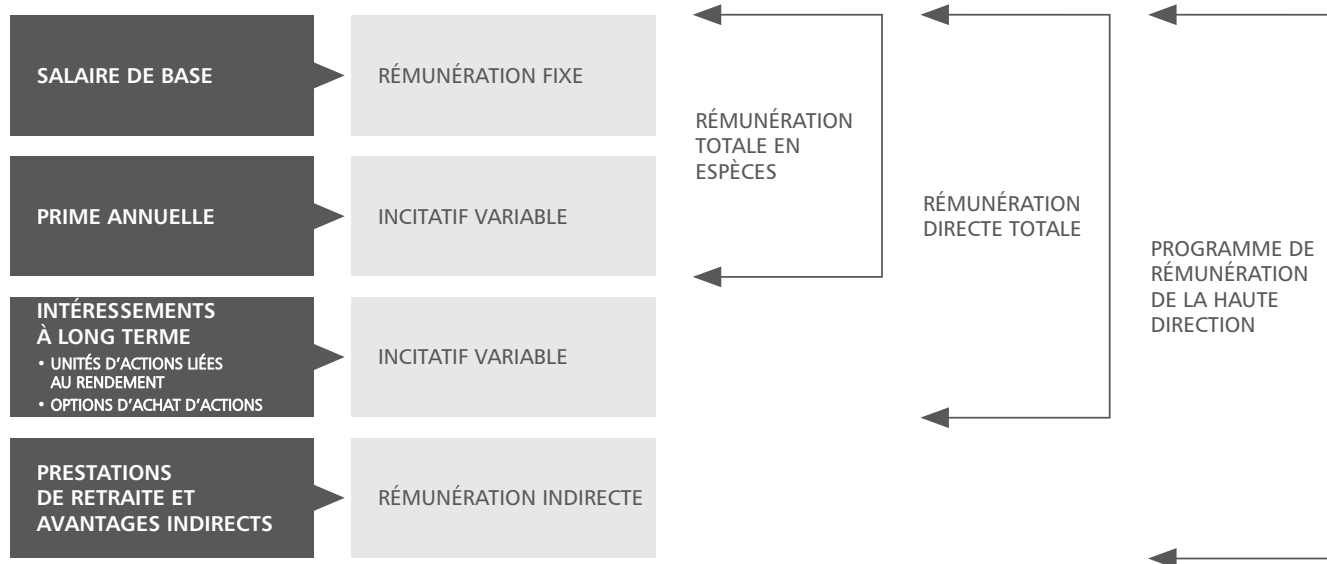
SALAIRE DE BASE

RÉMUNÉRATION FIXE

PRIME ANNUELLE

INCITATIF VARIABLE

INTÉRESSEMENTS À LONG TERME
• UNITÉS D'ACTIONS LIÉES AU RENDEMENT
• OPTIONS D'ACHAT D'ACTIONS

INCITATIF VARIABLE

PRESTATIONS DE RETRAITE ET AVANTAGES INDIRECTS

RÉMUNÉRATION INDIRECTE

RÉMUNÉRATION TOTALE EN ESPÈCES

RÉMUNÉRATION DIRECTE TOTALE

PROGRAMME DE RÉMUNÉRATION DE LA HAUTE DIRECTION